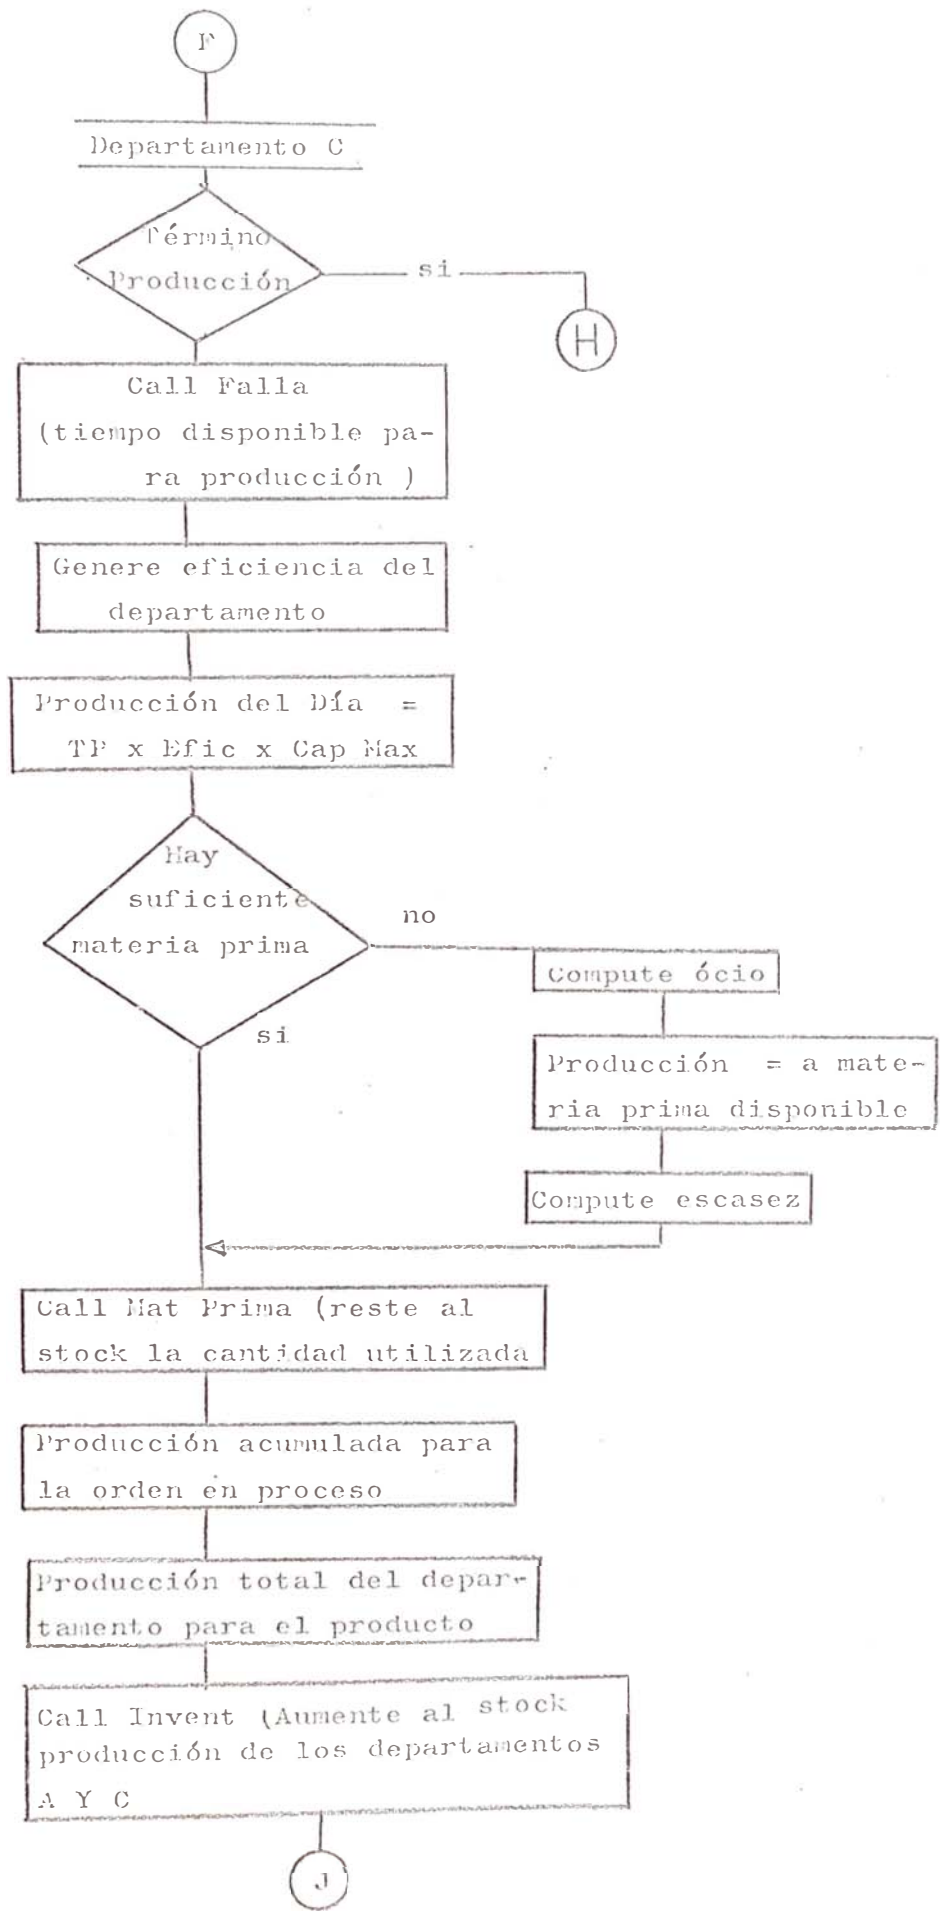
F

Departamento C

Término Producción

si

H

Call Falla (tiempo disponible para producción )

Genere eficiencia del departamento

Producción del Día = TF x Efic x Cap Max

Hay suficiente materia prima

no

Compute ócio

Producción = a materia prima disponible

Compute escasez

si

Call Mat Prima (reste al stock la cantidad utilizada

Producción acumulada para la orden en proceso

Producción total del departamento para el producto

Call Invent (Aumente al stock producción de los departamentos A Y C

J